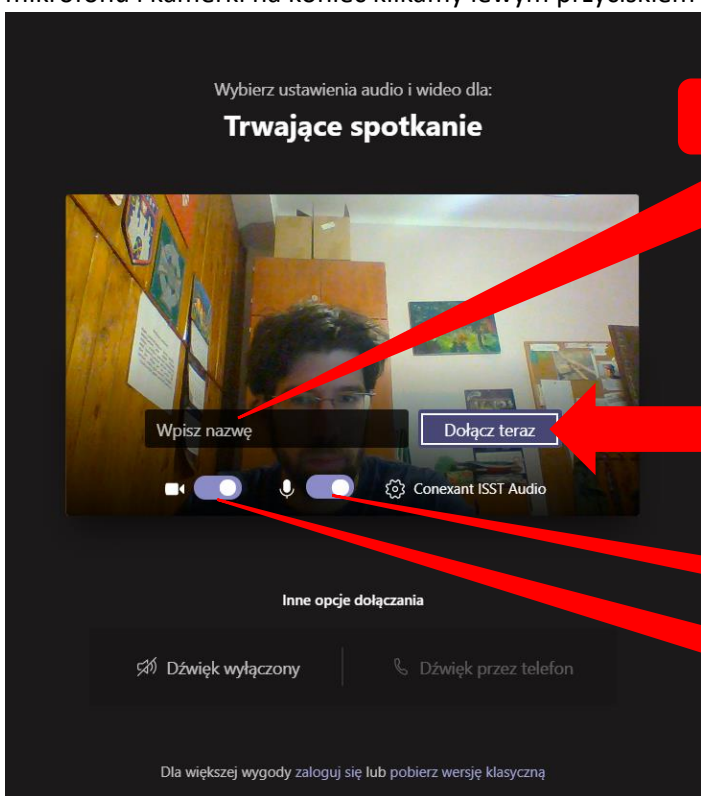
mikrofonu i kamerki. na koniec klikamy lewym przyciskiem

Wybierz ustawienia audio i wideo dla:

Trwające spotkanie

Wpisz nazwę

Dołącz teraz

Conexant ISST Audio

Inne opcje dołączania

Dźwięk wyłączony

Dźwięk przez telefon

Dla większej wygody zaloguj się lub pobierz wersję klasyczną